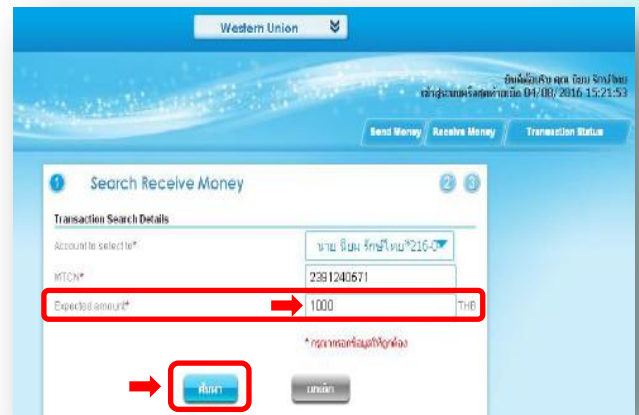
Western Union

ยินดีต้อนรับ คุณ นิยม รักษ์ไทย
เข้าสู่ระบบครั้งสุดท้ายเมื่อ 04/08/2016 15:21:53

Send Money | Receive Money | Transaction Status

1 Search Receive Money 2 3

Transaction Search Details

Account to select to* | นาย นิยม รักษ์ไทย*216-0

MTCN* | 2391240671

Expected amount* | 1000 THB

* กรุณากรอกข้อมูลให้ถูกต้อง

ค้นหา | ยกเลิก